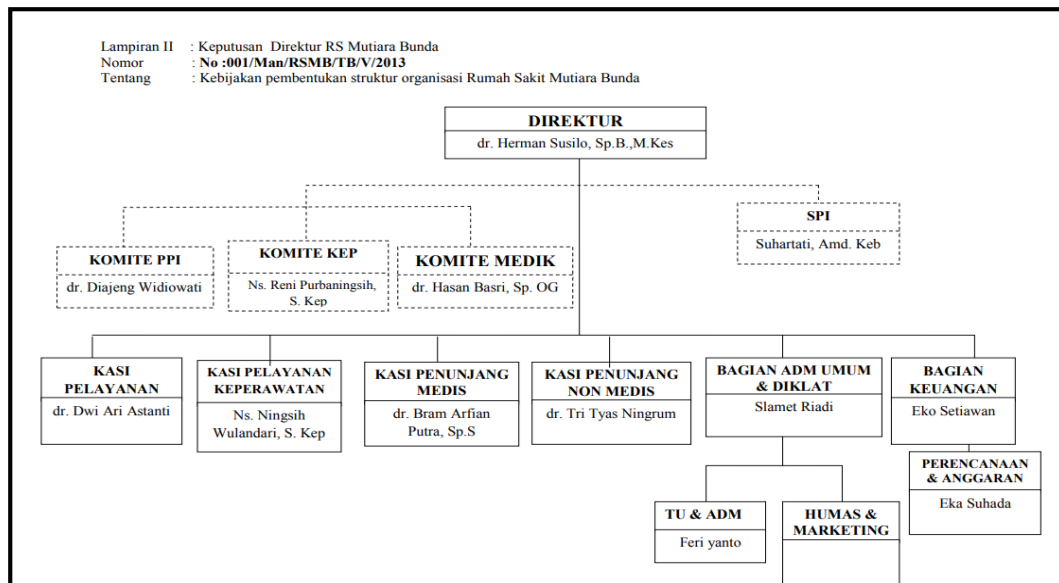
Lampiran II : Keputusan Direktur RS Mutiara Bunda
Nomor : **No :001/Man/RSMB/TB/V/2013**
Tentang : Kebijakan pembentukan struktur organisasi Rumah Sakit Mutiara Bunda

DIREKTUR
dr. Herman Susilo, Sp.B.,M.Kes

SPI
Suhartati, Amd. Keb

KOMITE PPI
dr. Diajeng Widiowati

KOMITE KEP
Ns. Reni Purbaningsih, S. Kep

KOMITE MEDIK
dr. Hasan Basri, Sp. OG

KASI PELAYANAN
dr. Dwi Ari Astanti

KASI PELAYANAN KEPERAWATAN
Ns. Ningsih Wulandari, S. Kep

KASI PENUNJANG MEDIS
dr. Bram Arfian Putra, Sp.S

KASI PENUNJANG NON MEDIS
dr. Tri Tyas Ningrum

BAGIAN ADM UMUM & DIKLAT
Slamet Riadi

BAGIAN KEUANGAN
Eko Setiawan

PERENCANAAN & ANGGARAN
Eka Suhada

TU & ADM
Feri yanto

HUMAS & MARKETING